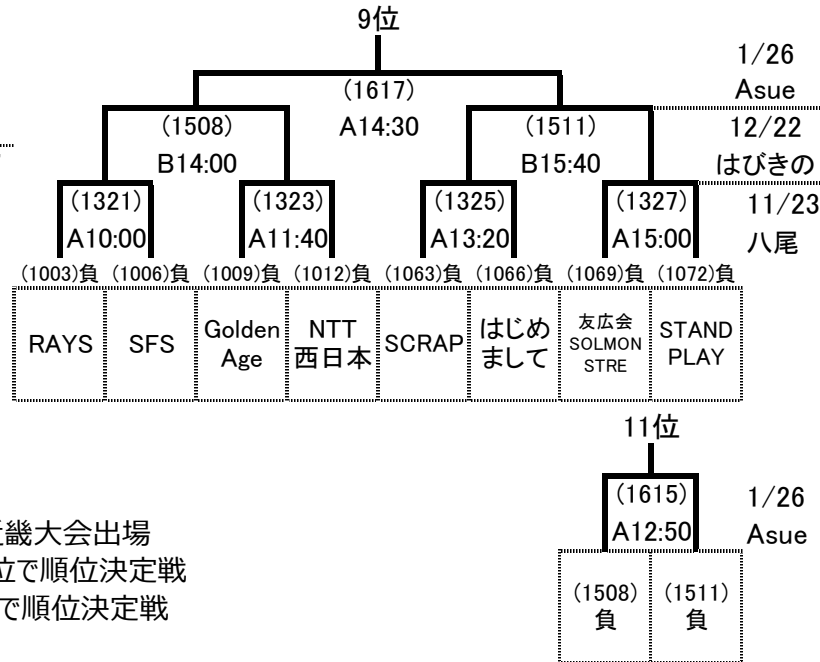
9位

1/26
Asue

(1617)
A14:30

(1508)
B14:00

(1511)
B15:40

12/22
はびきの

(1321)
A10:00

(1323)
A11:40

(1325)
A13:20

(1327)
A15:00

11/23
八尾

(1003)負 (1006)負 (1009)負 (1012)負 (1063)負 (1066)負 (1069)負 (1072)負

| RAYS | SFS | Golden Age | NTT 西日本 | SCRAP | はじめまして | 友広会 SOLMON STRE | STAND PLAY |
|---|---|---|---|---|---|---|---|

11位

(1615)
A12:50

1/26
Asue

| (1508) 負 | (1511) 負 |
|---|---|

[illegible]畿大会出場
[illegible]位で順位決定戦
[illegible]で順位決定戦